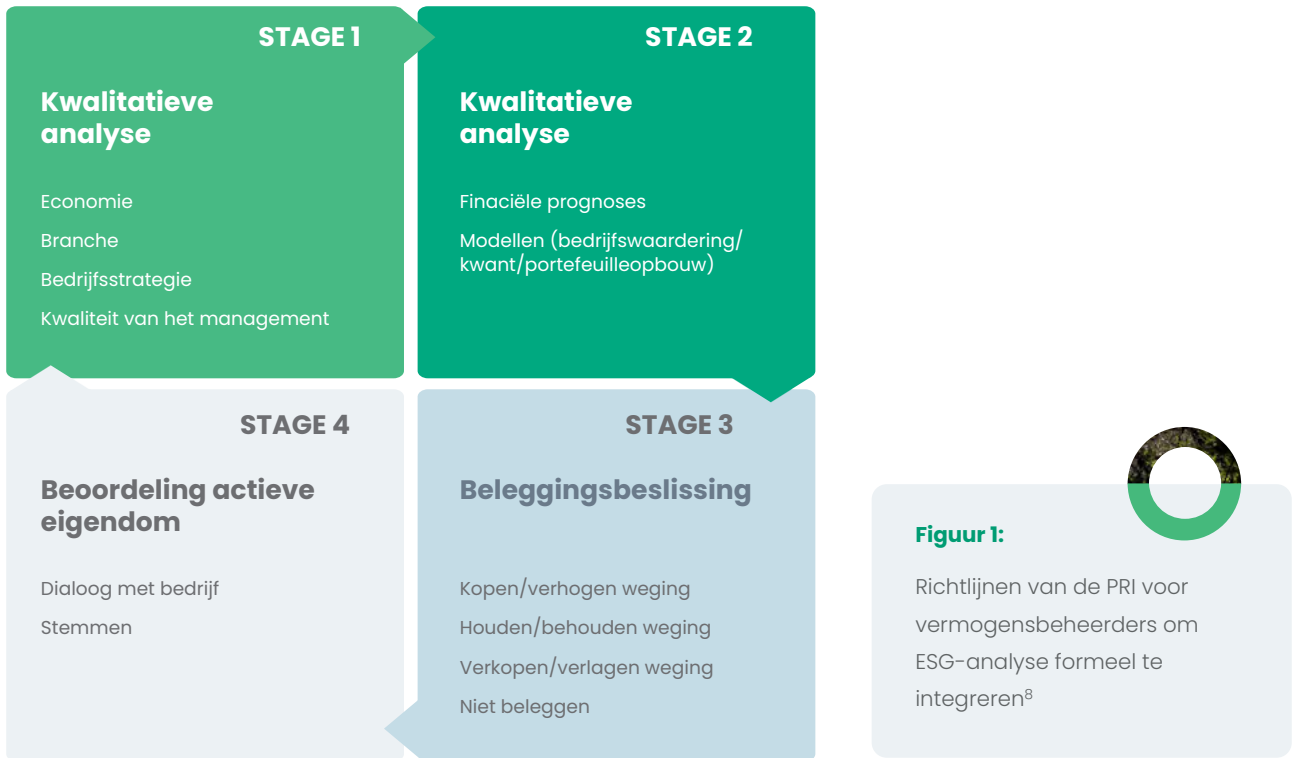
STAGE 1

Kwalitatieve analyse

Economie

Branche

Bedrijfsstrategie

Kwaliteit van het management

STAGE 2

Kwalitatieve analyse

Finaciële prognoses

Modellen (bedrijfswaardering/ kwant/portefeuilleopbouw)

STAGE 4

Beoordeling actieve eigendom

Dialoog met bedrijf

Stemmen

STAGE 3

Beleggingsbeslissing

Kopen/verhogen weging

Houden/behouden weging

Verkopen/verlagen weging

Niet beleggen

Figuur 1:

Richtlijnen van de PRI voor vermogensbeheerders om ESG-analyse formeel te integreren$^{8}$